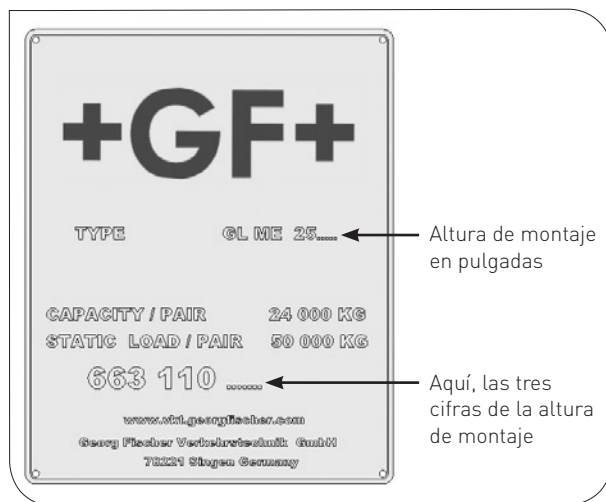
+GF+

TYPE GL ME 25.....

Altura de montaje en pulgadas

CAPACITY / PAIR 24 000 KG
STATIC LOAD / PAIR 50 000 KG

663 110 ......

Aquí, las tres cifras de la altura de montaje

www.vtt.georgfischer.com
Georg Fischer Verkehrstechnik GmbH
78221 Singen Germany